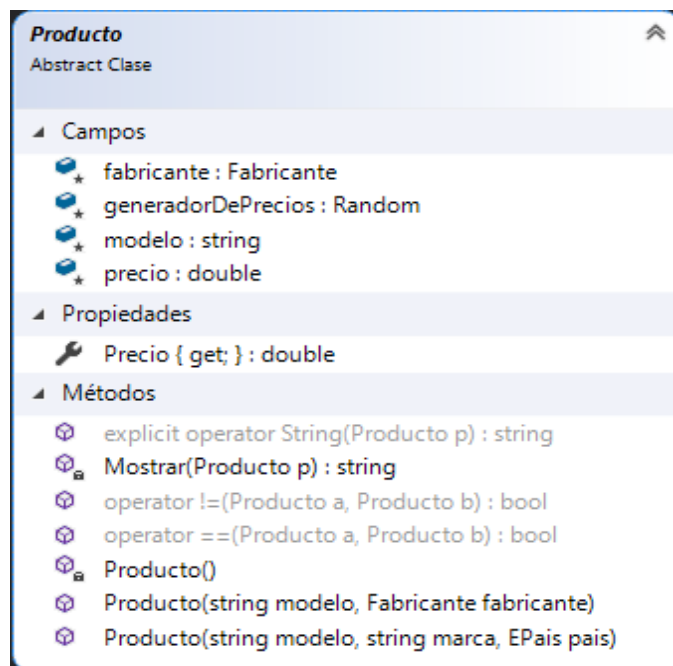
Producto
Abstract Clase

Campos
fabricante : Fabricante
generadorDePrecios : Random
modelo : string
precio : double

Propiedades
Precio { get; } : double

Métodos
explicit operator String(Producto p) : string
Mostrar(Producto p) : string
operator !=(Producto a, Producto b) : bool
operator ==(Producto a, Producto b) : bool
Producto()
Producto(string modelo, Fabricante fabricante)
Producto(string modelo, string marca, EPais pais)